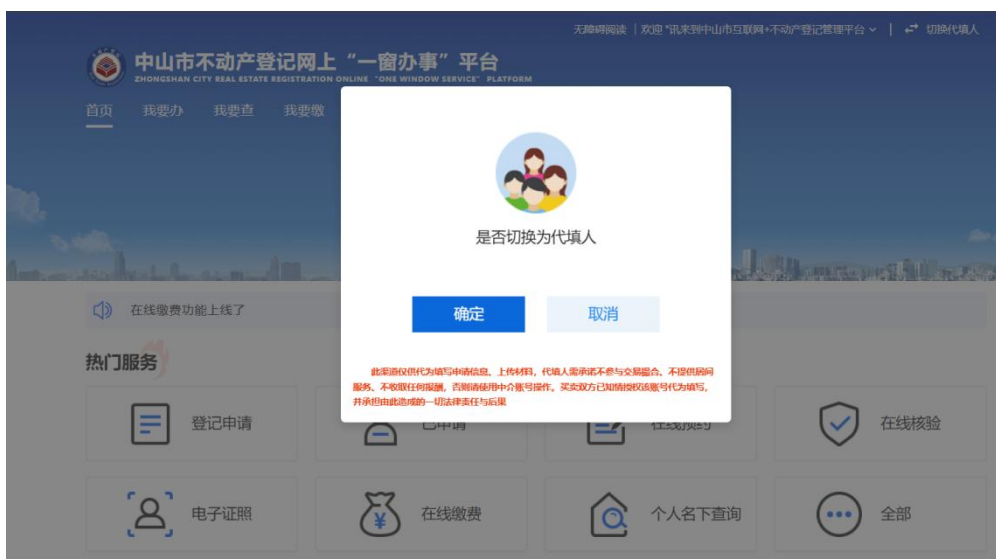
无障碍阅读 | 欢迎 "讯来到中山市互联网+不动产登记管理平台 ⌄ | 切换代填人

中山市不动产登记网上“一窗办事”平台
ZHONGSHAN CITY REAL ESTATE REGISTRATION ONLINE "ONE WINDOW SERVICE" PLATFORM

首页 我要办 我要查 我要缴

在线缴费功能上线了

热门服务

登记申请
已申请
在线预约
在线核验
电子证照
在线缴费
个人名下查询
全部

是否切换为代填人

确定
取消

此渠道仅供代为填写申请信息、上传材料，代填人需承诺不参与交易撮合、不提供居间服务、不收取任何报酬，否则请使用中介账号操作。买卖双方已知情授权该账号代为填写，并承担由此造成的一切法律责任与后果